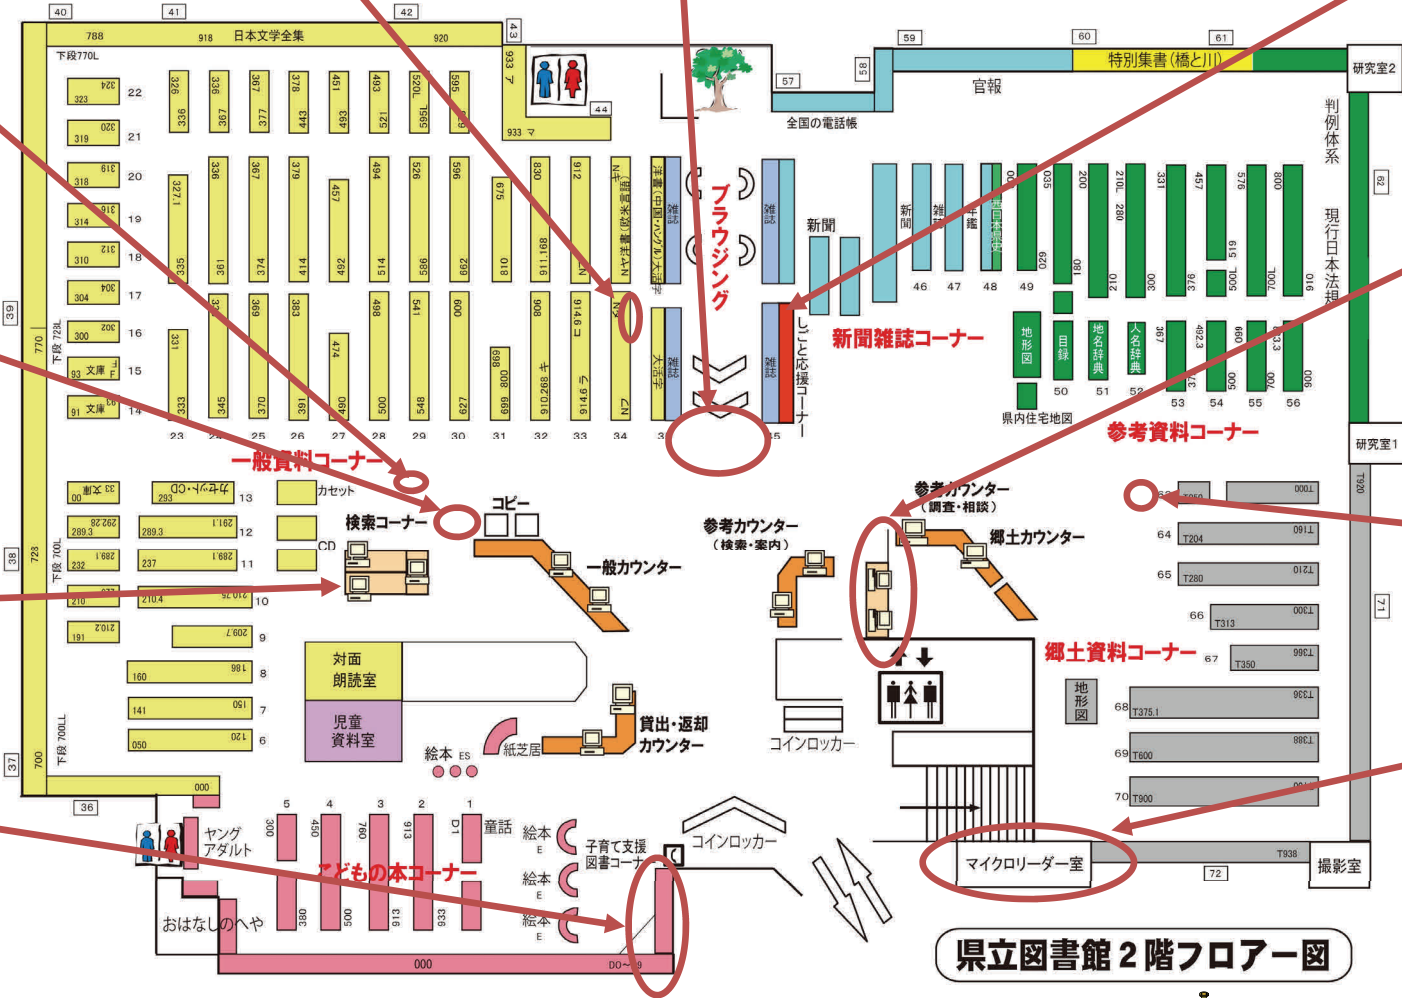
40 41 42 43
788 918 日本文学全集 920
下段770L
933 ア
44
57
58
59 60 61
特別集書（橋と川）
研究室2
官報
全国の電話帳
判例体系
現行日本法規
62
324 323 22
320 319 21
318 318 20
316 314 19
312 310 18
304 304 17
302 300 16
文庫 93 15
文庫 91 14
326 336 367 377 378 443 451 493 493 521 520L 595
327.1 335 336 361 367 374 379 414 457 492 494 514 526 586 596 662 675 810 830 911.168 912
331 333 345 369 370 383 391 474 490 498 500 541 548 600 627 698 699 908 910.268 914.6 ⑦
23 24 25 26 27 28 29 30 31 32 33 34
ブラウジング
雑誌
新聞
新聞 雑誌 年鑑
035 200 210L 280 331 457 576 800
029 180 210 300 376 519 590L 700L 910
46 47 48 49
新聞雑誌コーナー
しごと応援コーナー
地形図 目録 地名辞典 人名辞典 367 492.3 660 33
50 51 52 53 54 55 56
県内住宅地図
参考資料コーナー
研究室1
一般資料コーナー
33 文庫 00
293 カセット・CD 13
カセット
CD
検索コーナー
コピー
289.3 292.28 12
289.3 291.1
232 289.1 11
237 289.1
210 10
210.4 210.75
191 210.2
209.7 9
160 186 8
141 150 7
050 120 6
参考カウンター（検索・案内）
一般カウンター
参考カウンター（調査・相談）
郷土カウンター
T050 T001
64 T204 T160
65 T280 T210
66 T313 T300
67 T350 T336
68 T375.1 T336
69 T600 T388
70 T900 T001
T920
71
地形図
郷土資料コーナー
対面朗読室
児童資料室
絵本 ES
紙芝居
貸出・返却カウンター
コインロッカー
39 770 下段720L
38 723 下段700L
37 700 下段700LL
36 000
ヤング アダルト
5 4 3 2 1
300 450 760 913 D1
童話
380 500 913 933
こどもの本コーナー
絵本 E
絵本 E
絵本 E
子育て支援図書コーナー
コインロッカー
おはなしのへや
000 D0〜
マイクロリーダー室
T938
72
撮影室
県立図書館 2 階フロアー図